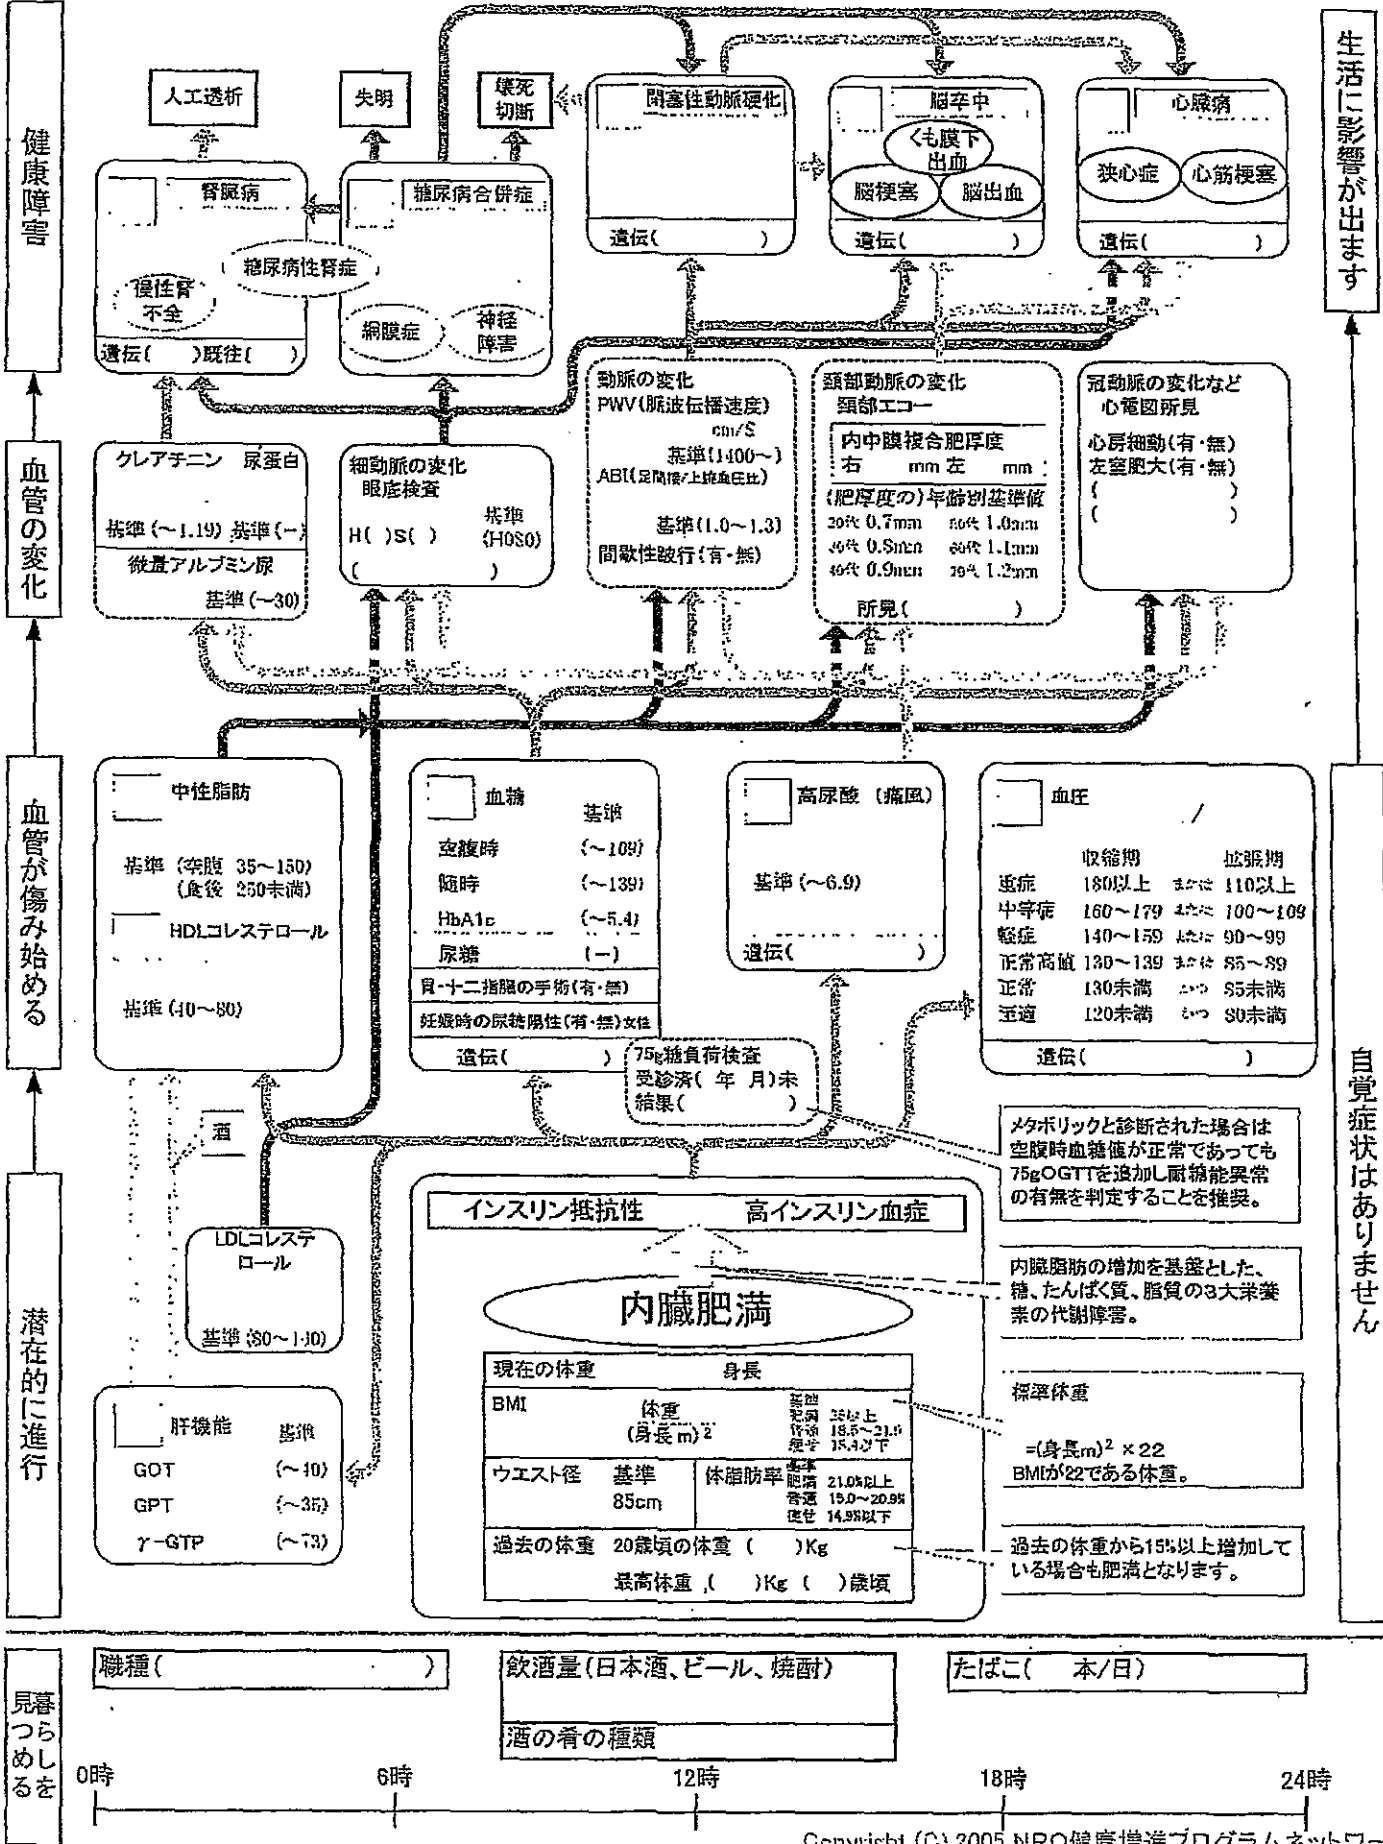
健康障害

生活に影響が出ます

人工透析

失明

壊死 切断

閉塞性動脈硬化

遺伝(　　　)

脳卒中

くも膜下出血

脳梗塞

脳出血

遺伝(　　　)

心臓病

狭心症

心筋梗塞

遺伝(　　　)

腎臓病

慢性腎不全

遺伝(　　)既往(　　)

糖尿病合併症

糖尿病性腎症

網膜症

神経障害

血管の変化

クレアチニン　尿蛋白

基準(～1.19) 基準(－)

微量アルブミン尿

基準(～30)

細動脈の変化 眼底検査

H(　)S(　)

基準 (H0S0)

(　　　　)

動脈の変化

PWV(脈波伝播速度)

cm/S

基準(1400～)

ABI(足関節/上腕血圧比)

基準(1.0～1.3)

間歇性跛行(有・無)

頸部動脈の変化

頸部エコー

内中膜複合肥厚度

右　　mm 左　　mm

(肥厚度の)年齢別基準値

20代 0.7mm　50代 1.0mm

30代 0.8mm　60代 1.1mm

40代 0.9mm　70代 1.2mm

所見(　　　　)

冠動脈の変化など

心電図所見

心房細動(有・無)

左室肥大(有・無)

(　　　　)

(　　　　)

血管が傷み始める

中性脂肪

基準 (空腹 35～150)
(食後 250未満)

HDLコレステロール

基準 (40～80)

血糖　基準

空腹時　(～109)

随時　(～139)

HbA1c　(～5.4)

尿糖　(－)

胃・十二指腸の手術(有・無)

妊娠時の尿糖陽性(有・無)女性

遺伝(　　　)

高尿酸 (痛風)

基準 (～6.9)

遺伝(　　　)

血圧

| | 収縮期 | | 拡張期 |
|---|---|---|---|
| 重症 | 180以上 | または | 110以上 |
| 中等症 | 160～179 | または | 100～109 |
| 軽症 | 140～159 | または | 90～99 |
| 正常高値 | 130～139 | または | 85～89 |
| 正常 | 130未満 | かつ | 85未満 |
| 至適 | 120未満 | かつ | 80未満 |

遺伝(　　　)

75g糖負荷検査
受診済(　年　月)未
結果(　　　)

酒

メタボリックと診断された場合は空腹時血糖値が正常であっても75gOGTTを追加し耐糖能異常の有無を判定することを推奨。

潜在的に進行

自覚症状はありません

LDLコレステロール

基準 (80～140)

インスリン抵抗性　高インスリン血症

内臓肥満

内臓脂肪の増加を基盤とした、糖、たんぱく質、脂質の3大栄養素の代謝障害。

現在の体重　身長

BMI　体重 (身長m)$^2$　基準 肥満 25以上 普通 18.5～24.9 痩せ 18.4以下

標準体重

=(身長m)$^2$ ×22

BMIが22である体重。

肝機能　基準

GOT　(～40)

GPT　(～35)

γ-GTP　(～73)

ウエスト径　基準 85cm

体脂肪率　基準 肥満 21.0%以上 普通 15.0～20.9% 痩せ 14.9%以下

過去の体重　20歳頃の体重 (　　)Kg

最高体重 (　　)Kg (　　)歳頃

過去の体重から15%以上増加している場合も肥満となります。

暮らしを見つめる

職種(　　　　)

飲酒量(日本酒、ビール、焼酎)

酒の肴の種類

たばこ(　　本/日)

0時　6時　12時　18時　24時

Copyright (C) 2005 NPO健康増進プログラムネットワー